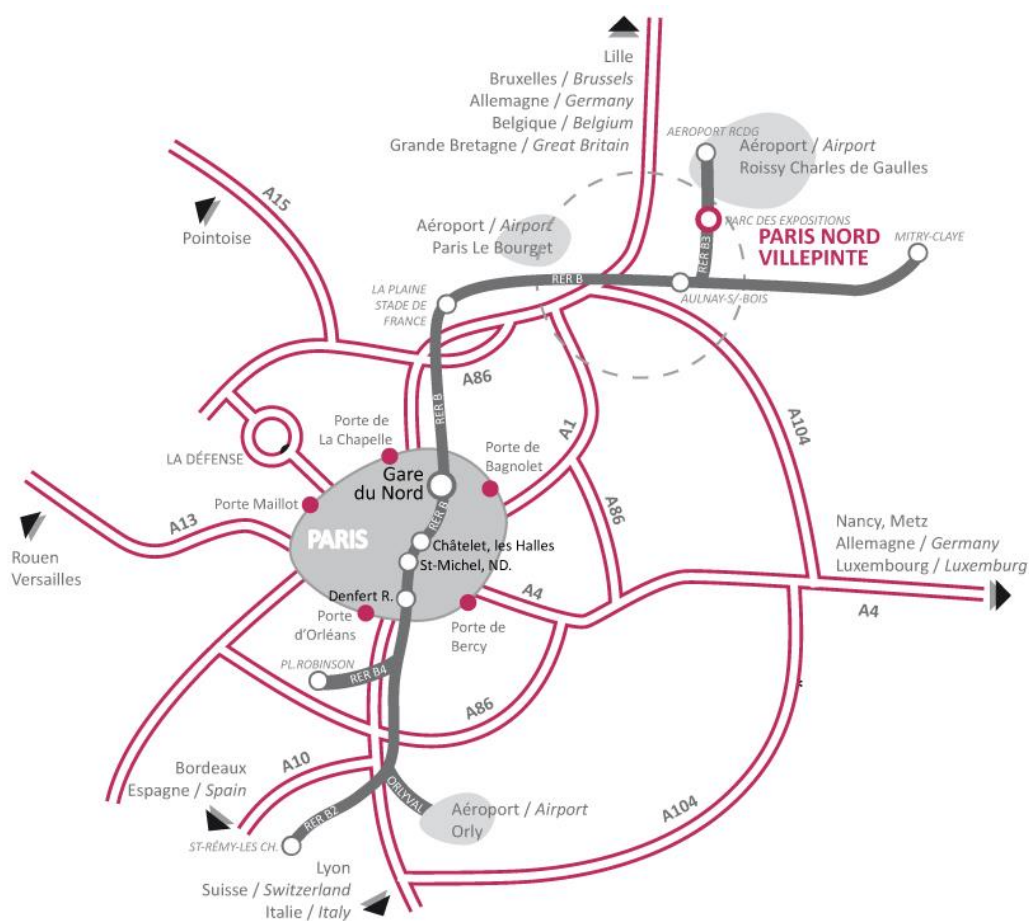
Lille
Bruxelles / *Brussels*
Allemagne / *Germany*
Belgique / *Belgium*
Grande Bretagne / *Great Britain*

AEROPORT RCDG
Aéroport / *Airport*
Roissy Charles de Gaulles

PARC DES EXPOSITIONS
PARIS NORD VILLEPINTE

MITRY-CLAYE

A15
Pointoise

Aéroport / *Airport*
Paris Le Bourget

RER B3
RER B
AULNAY-S/-BOIS

LA PLAINE STADE DE FRANCE

A86
RER B
A1
A104

Porte de La Chapelle
LA DÉFENSE
Gare du Nord
Porte de Bagnolet
Porte Maillot
A13
PARIS
RER B
A86

Rouen
Versailles

Châtelet, les Halles
St-Michel, ND.
Denfert R.
Porte d'Orléans
Porte de Bercy
A4

Nancy, Metz
Allemagne / *Germany*
Luxembourg / *Luxemburg*
A4

PL.ROBINSON
RER B4
A86

A10
Bordeaux
Espagne / *Spain*
ORLYVAL
RER B2
Aéroport / *Airport*
Orly
A104

ST-RÉMY-LES CH.
Lyon
Suisse / *Switzerland*
Italie / *Italy*